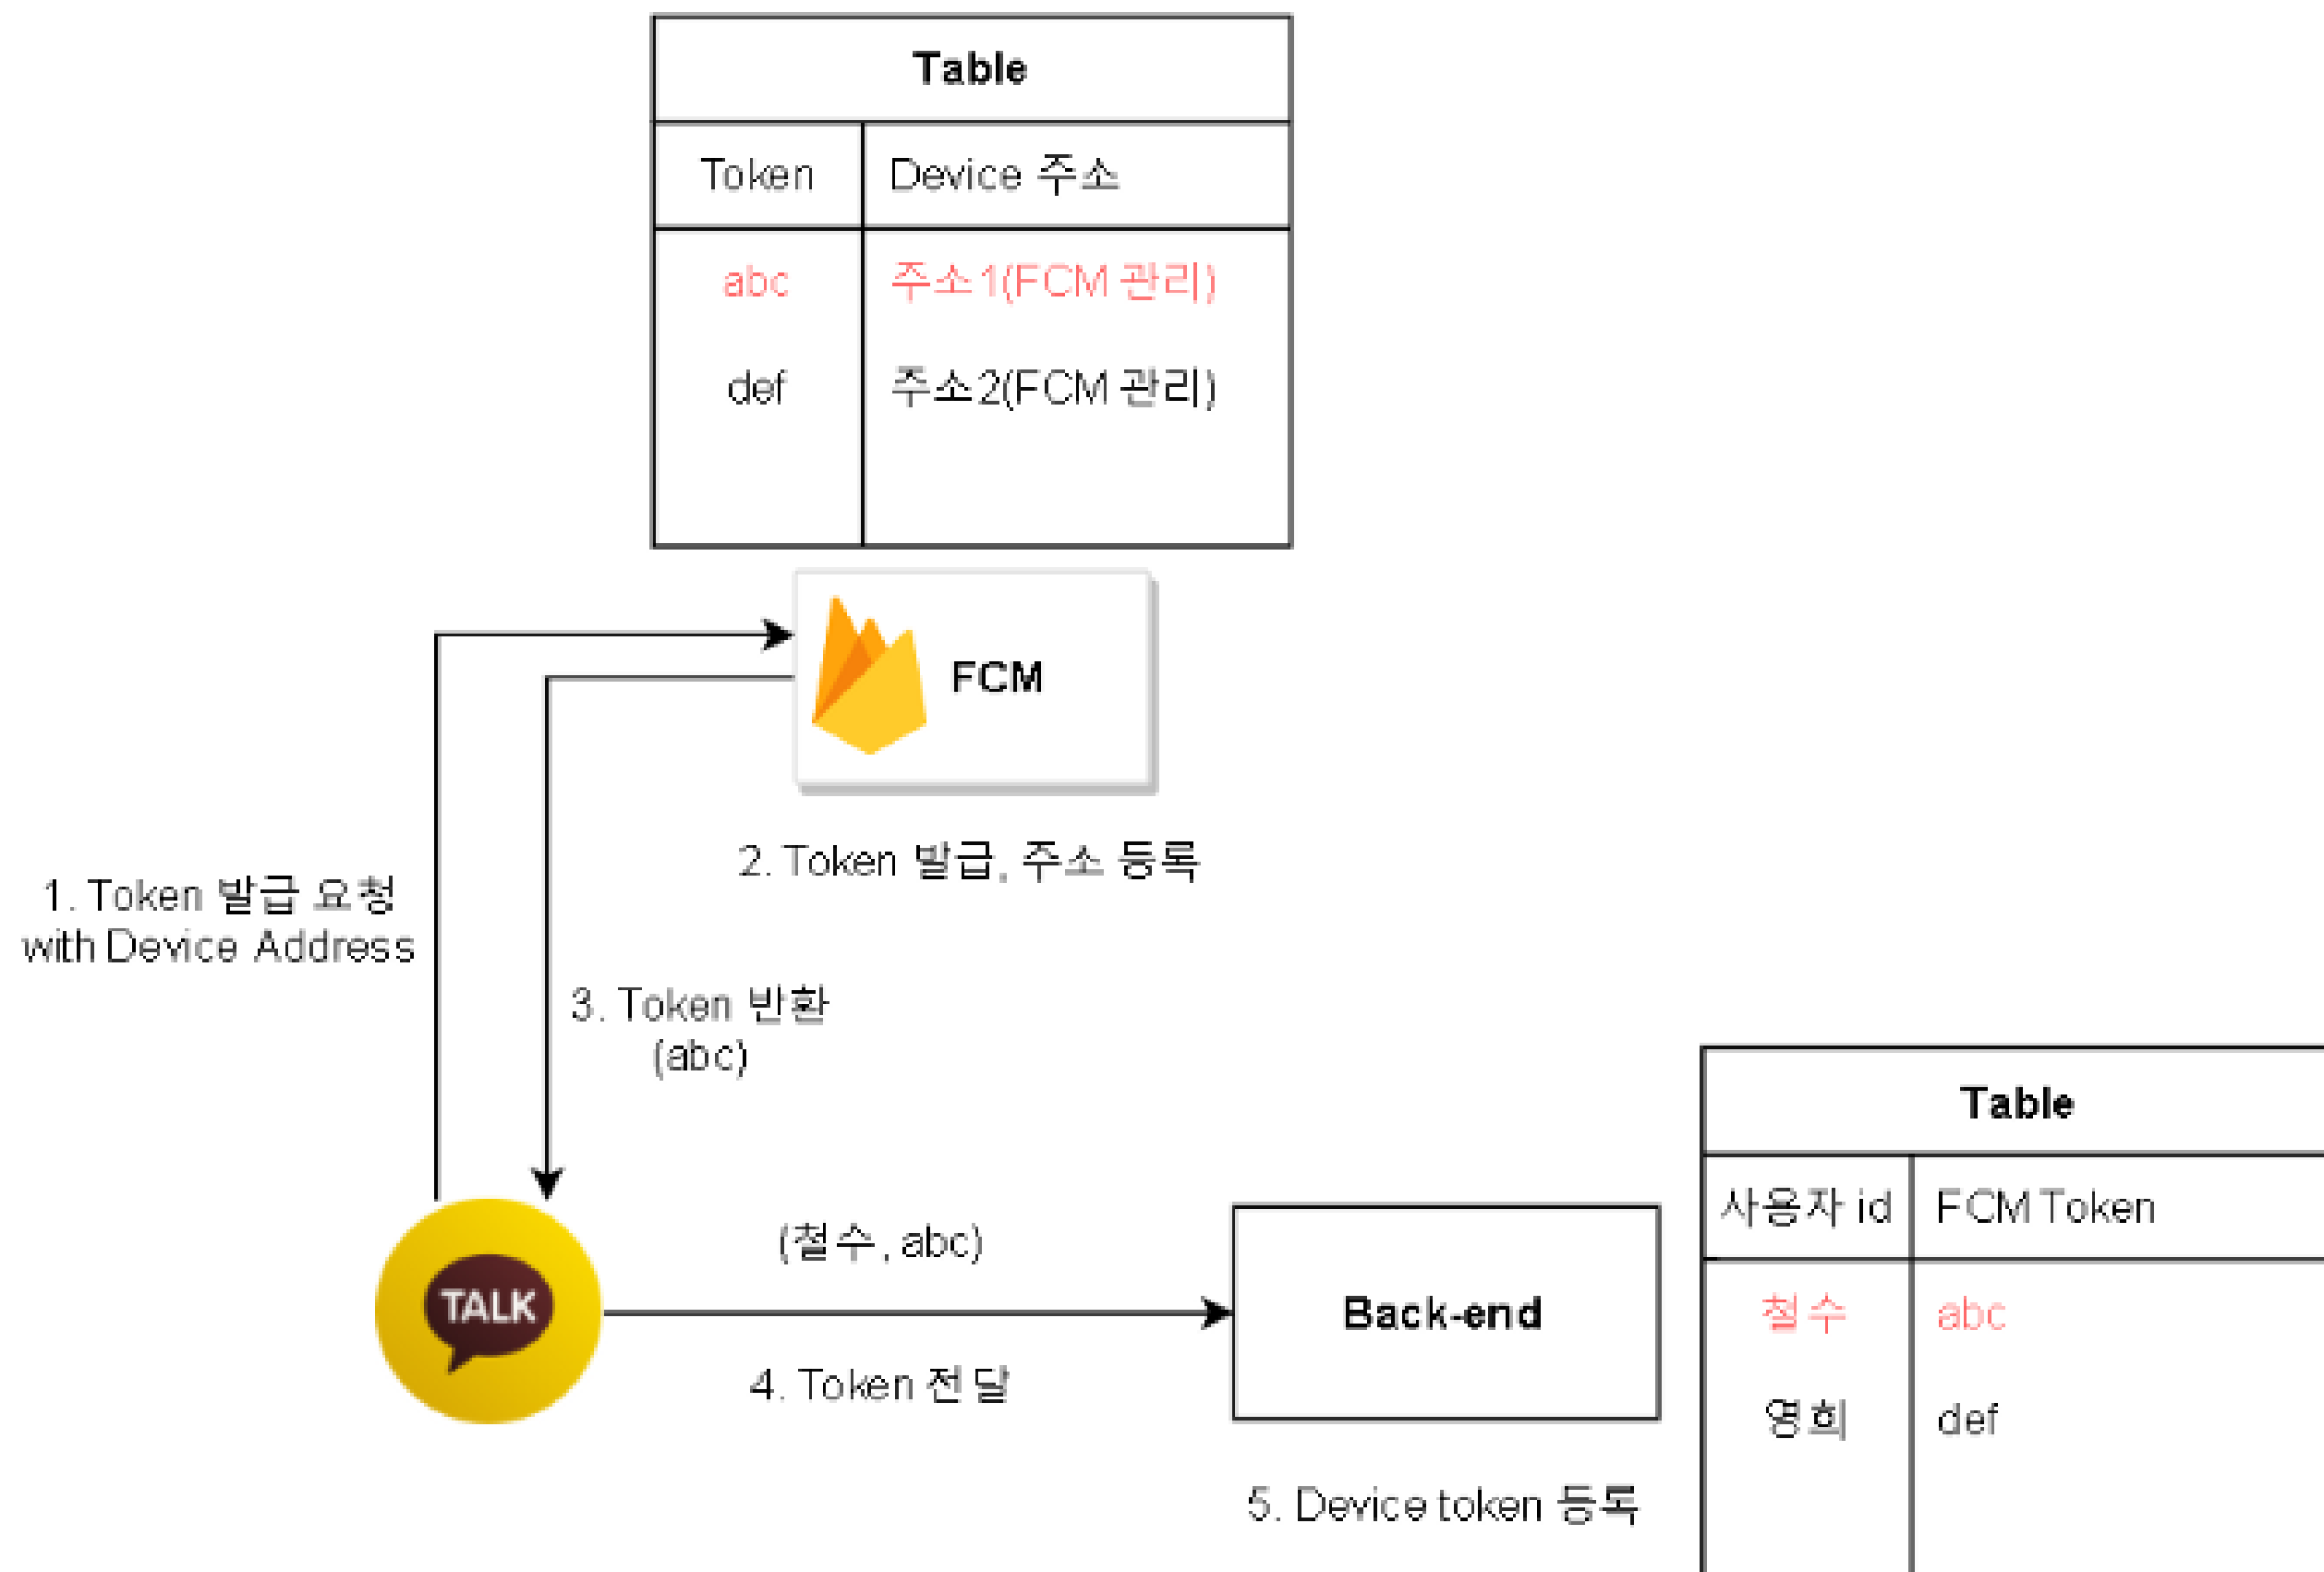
Table

| Token | Device 주소 |
|---|---|
| abc | 주소1(FCM 관리) |
| def | 주소2(FCM 관리) |

FCM

2. Token 발급, 주소 등록

1. Token 발급 요청 with Device Address

3. Token 반환 (abc)

TALK

(철수, abc)

4. Token 전달

Back-end

5. Device token 등록

Table

| 사용자 id | FCM Token |
|---|---|
| 철수 | abc |
| 영희 | def |